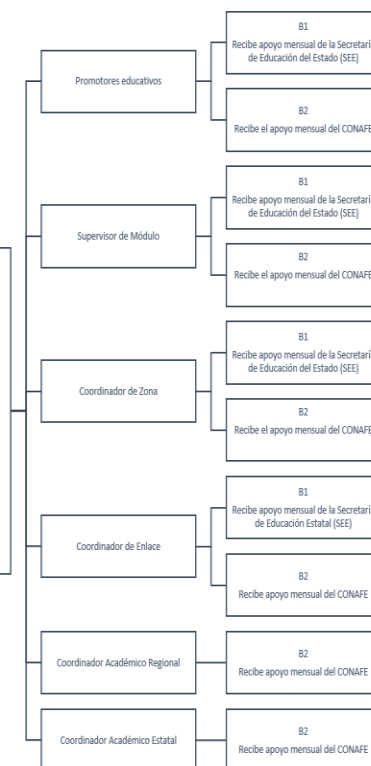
Promotores educativos

B1
Recibe apoyo mensual de la Secretarí de Educación del Estado (SEE)

B2
Recibe el apoyo mensual del CONAFE

Supervisor de Módulo

B1
Recibe apoyo mensual de la Secretarí de Educación del Estado (SEE)

B2
Recibe el apoyo mensual del CONAFE

Coordinador de Zona

B1
Recibe apoyo mensual de la Secretarí de Educación del Estado (SEE)

B2
Recibe el apoyo mensual del CONAFE

Coordinador de Enlace

B1
Recibe apoyo mensual de la Secretarí de Educación Estatal (SEE)

B2
Recibe apoyo mensual del CONAFE

Coordinador Académico Regional

B2
Recibe apoyo mensual del CONAFE

Coordinador Académico Estatal

B2
Recibe apoyo mensual del CONAFE